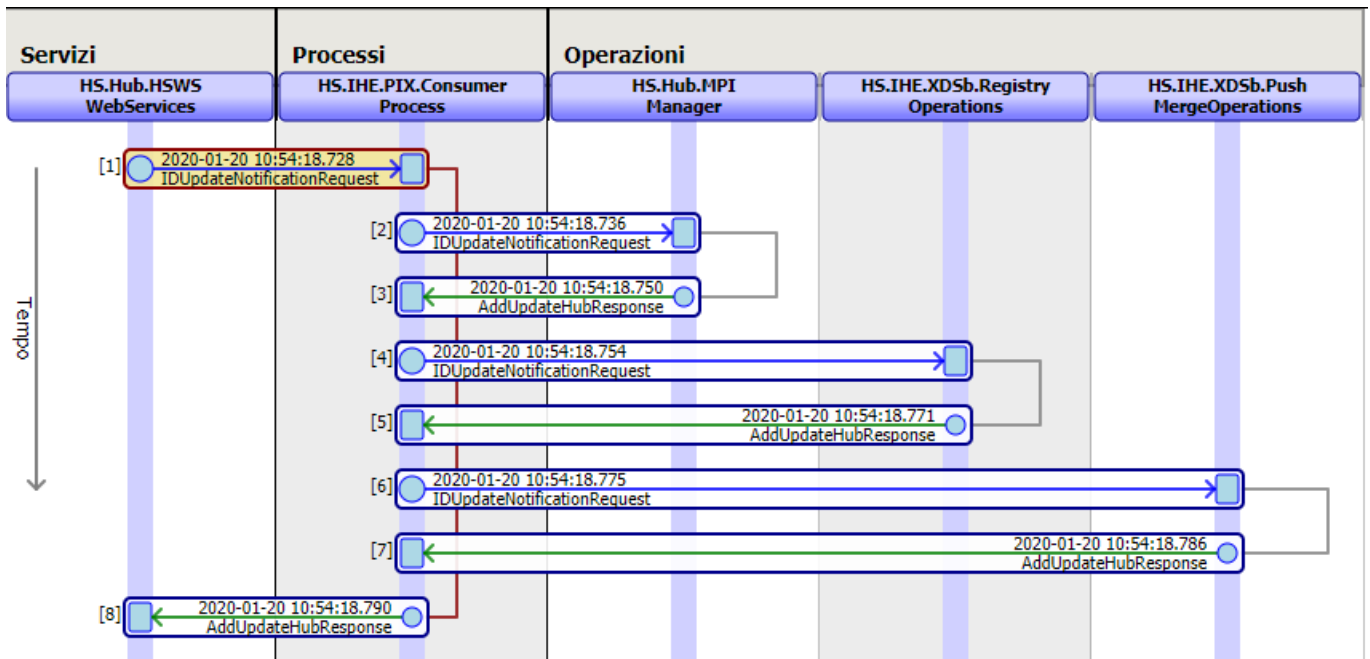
Servizi

Processi

Operazioni

HS.Hub.HSWS WebServices

HS.IHE.PIX.Consumer Process

HS.Hub.MPI Manager

HS.IHE.XDSb.Registry Operations

HS.IHE.XDSb.Push MergeOperations

Tempo

[1] 2020-01-20 10:54:18.728 IDUpdateNotificationRequest

[2] 2020-01-20 10:54:18.736 IDUpdateNotificationRequest

[3] 2020-01-20 10:54:18.750 AddUpdateHubResponse

[4] 2020-01-20 10:54:18.754 IDUpdateNotificationRequest

[5] 2020-01-20 10:54:18.771 AddUpdateHubResponse

[6] 2020-01-20 10:54:18.775 IDUpdateNotificationRequest

[7] 2020-01-20 10:54:18.786 AddUpdateHubResponse

[8] 2020-01-20 10:54:18.790 AddUpdateHubResponse